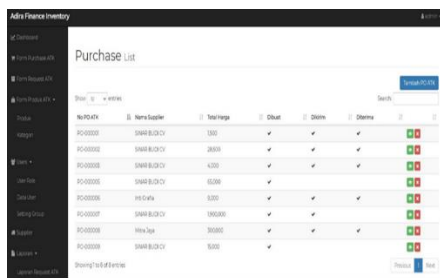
Adira Finance Inventory

admin

Dashboard

Form Purchase ATK

Form Request ATK

Form Produk ATK

Produk

Kategori

Users

User Role

Data User

Setting Group

Supplier

Laporan

Laporan Request ATK

Purchase List

Tambah PO ATK

Show 10 entries

Search:

| No PO ATK | Nama Supplier | Total Harga | Dibuat | Dikirim | Diterima | |
|---|---|---|---|---|---|---|
| PO-000001 | SINAR BUDI CV | 1.500 | ✔ | ✔ | ✔ | |
| PO-000002 | SINAR BUDI CV | 28.509 | ✔ | ✔ | ✔ | |
| PO-000003 | SINAR BUDI CV | 4.000 | ✔ | ✔ | ✔ | |
| PO-000005 | SINAR BUDI CV | 65.000 | ✔ | | | |
| PO-000006 | Indi Grafia | 8.000 | ✔ | ✔ | ✔ | |
| PO-000007 | SINAR BUDI CV | 1.900.000 | ✔ | | | |
| PO-000008 | Mitra Jaya | 300.800 | ✔ | ✔ | ✔ | |
| PO-000009 | SINAR BUDI CV | 15.000 | ✔ | | | |

Showing 1 to 8 of 8 entries

Previous 1 Next